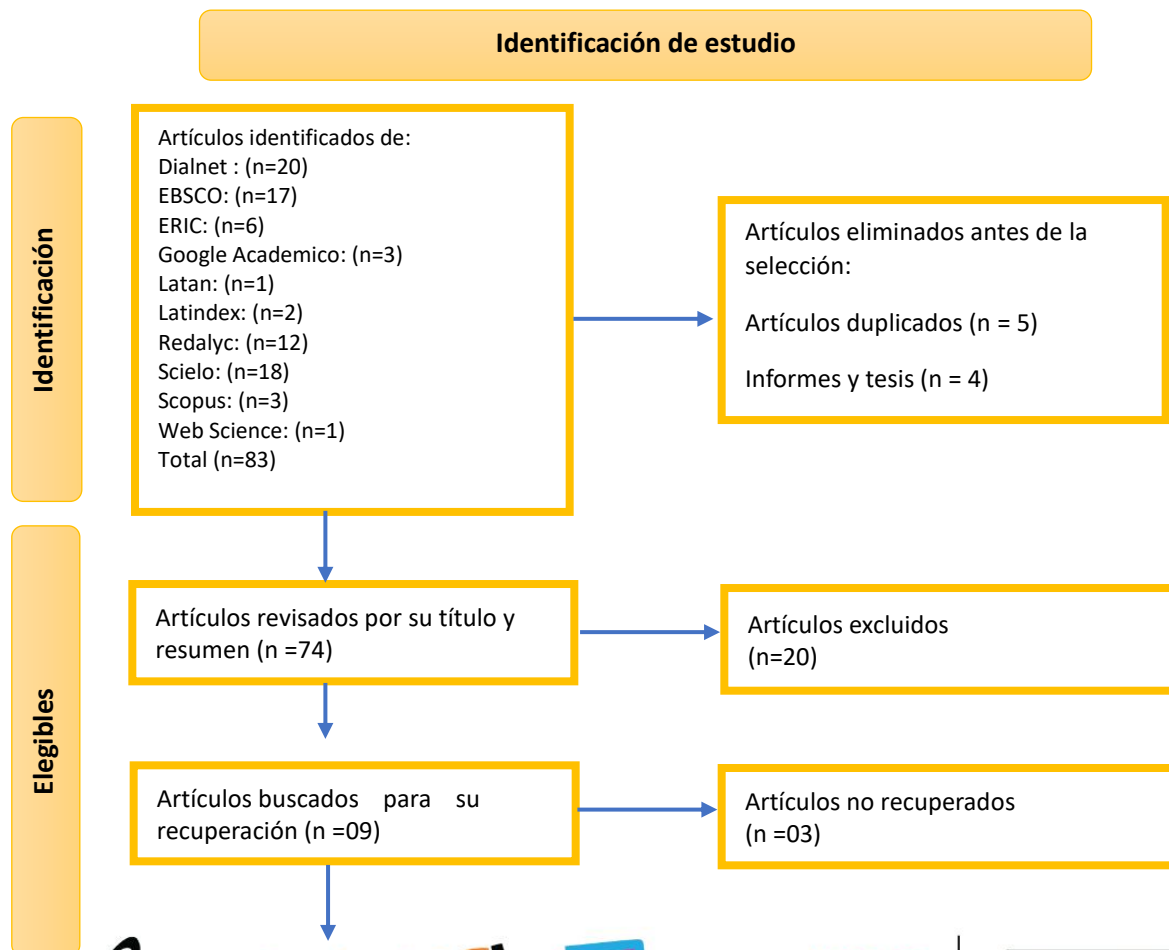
Identificación de estudio

Identificación

Artículos identificados de:
Dialnet : (n=20)
EBSCO: (n=17)
ERIC: (n=6)
Google Academico: (n=3)
Latan: (n=1)
Latindex: (n=2)
Redalyc: (n=12)
Scielo: (n=18)
Scopus: (n=3)
Web Science: (n=1)
Total (n=83)

Artículos eliminados antes de la selección:

Artículos duplicados (n = 5)

Informes y tesis (n = 4)

Elegibles

Artículos revisados por su título y resumen (n =74)

Artículos excluidos (n=20)

Artículos buscados para su recuperación (n =09)

Artículos no recuperados (n =03)